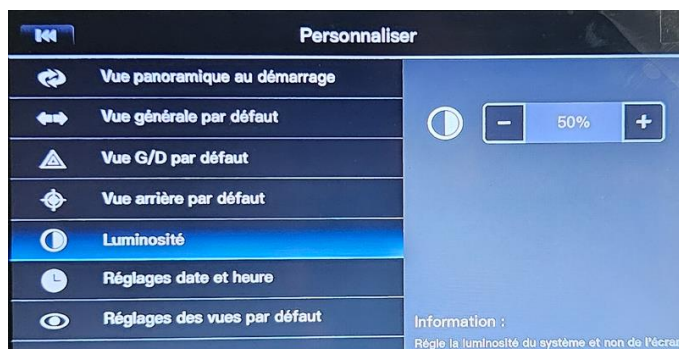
Personnaliser

Vue panoramique au démarrage

Vue générale par défaut

Vue G/D par défaut

Vue arrière par défaut

Luminosité

Réglages date et heure

Réglages des vues par défaut

−

50%

+

Information :

Règle la luminosité du système et non de l'écran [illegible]